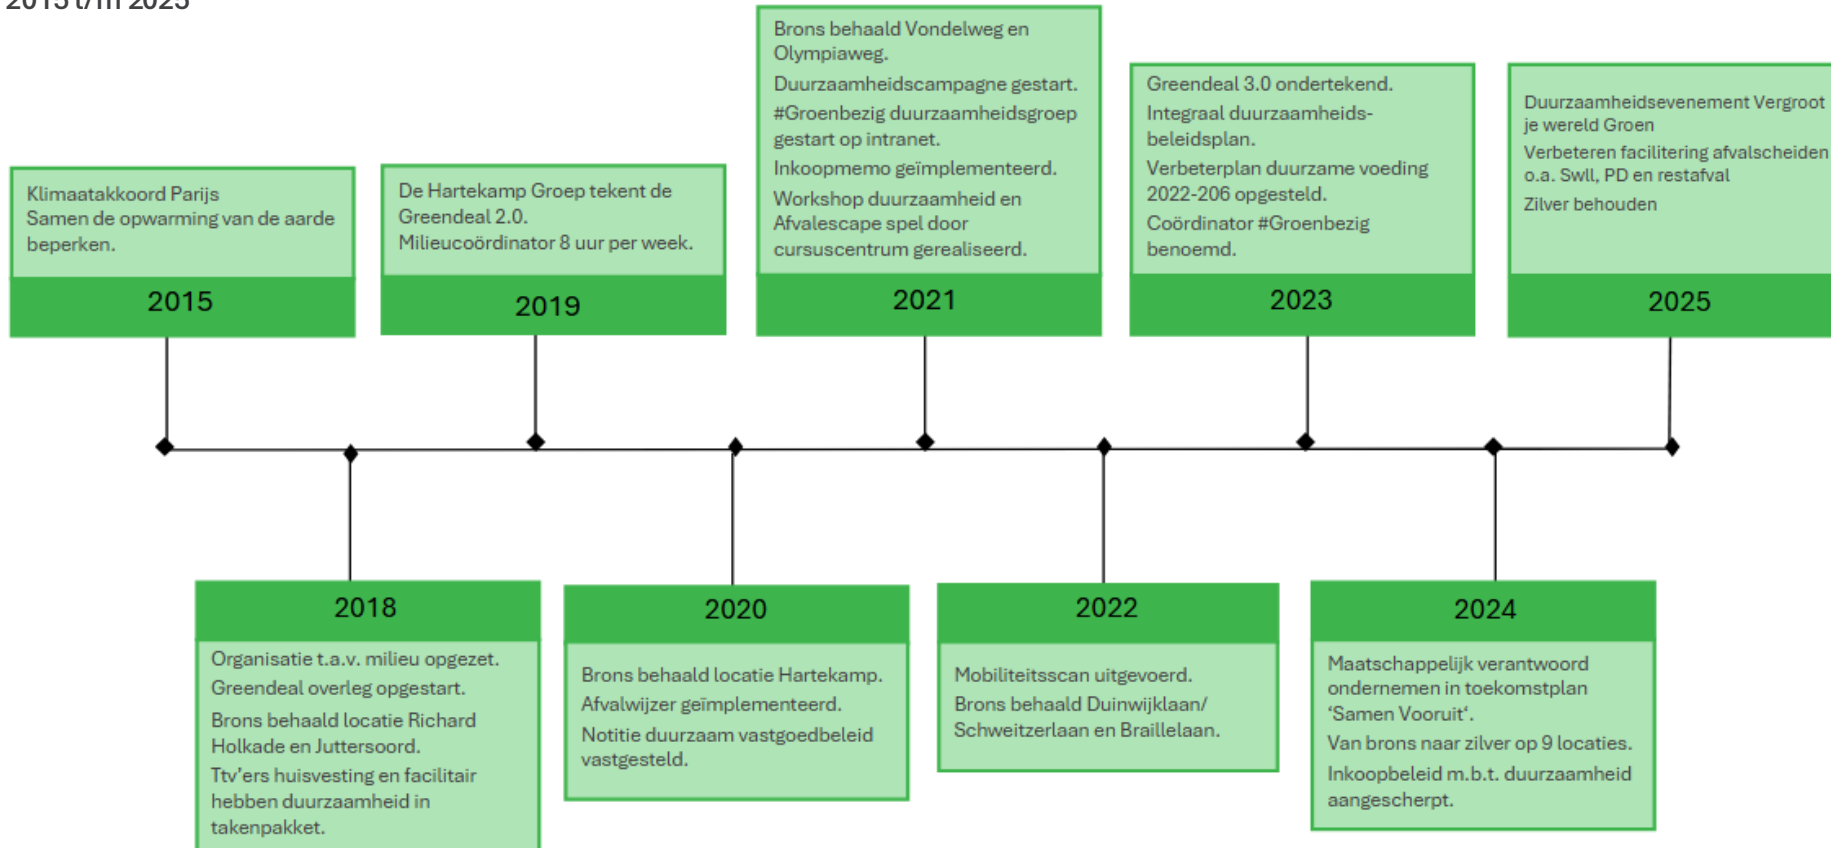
2015 t/m 2025

Klimaatakkoord Parijs
Samen de opwarming van de aarde beperken.

2015

De Hartekamp Groep tekent de Greendeal 2.0.
Milieucoördinator 8 uur per week.

2019

Brons behaald Vondelweg en Olympiaweg.
Duurzaamheidscampagne gestart.
#Groenbezig duurzaamheidsgroep gestart op intranet.
Inkoopmemo geïmplementeerd.
Workshop duurzaamheid en Afvalescape spel door cursuscentrum gerealiseerd.

2021

Greendeal 3.0 ondertekend.
Integraal duurzaamheidsbeleidsplan.
Verbeterplan duurzame voeding 2022-206 opgesteld.
Coördinator #Groenbezig benoemd.

2023

Duurzaamheidsevenement Vergroot je wereld Groen
Verbeteren facilitering afvalscheiden o.a. Swll, PD en restafval
Zilver behouden

2025

2018

Organisatie t.a.v. milieu opgezet.
Greendeal overleg opgestart.
Brons behaald locatie Richard Holkade en Juttersoord.
Ttv'ers huisvesting en facilitair hebben duurzaamheid in takenpakket.

2020

Brons behaald locatie Hartekamp.
Afvalwijzer geïmplementeerd.
Notitie duurzaam vastgoedbeleid vastgesteld.

2022

Mobiliteitsscan uitgevoerd.
Brons behaald Duinwijklaan/ Schweitzerlaan en Braillelaan.

2024

Maatschappelijk verantwoord ondernemen in toekomstplan 'Samen Vooruit'.
Van brons naar zilver op 9 locaties.
Inkoopbeleid m.b.t. duurzaamheid aangescherpt.